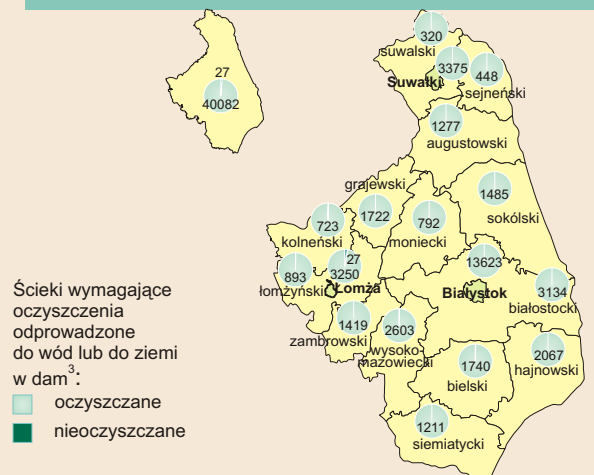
27
40082

320
suwalski
3375
Suwałki
448
sejneński
1277
augustowski
grajewski
1722
723
kolneński
792
moniecki
1485
sokólski
27
3250
893
łomżyński
Łomża
13623
Białystok
3134
białostocki
1419
zambrowski
2603
wysoko-mazowiecki
1740
bielski
2067
hajnowski
1211
siemiatycki

Ścieki wymagające oczyszczenia odprowadzone do wód lub do ziemi w dam$^3$:
oczyszczane
nieoczyszczane